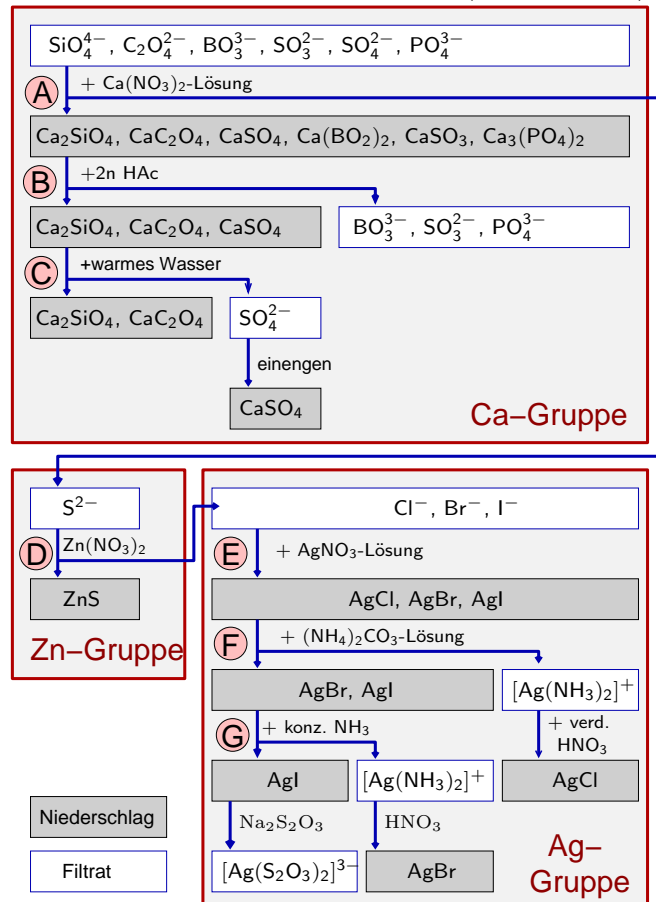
$SiO_4^{4-}$, $C_2O_4^{2-}$, $BO_3^{3-}$, $SO_3^{2-}$, $SO_4^{2-}$, $PO_4^{3-}$

A + $Ca(NO_3)_2$-Lösung

$Ca_2SiO_4$, $CaC_2O_4$, $CaSO_4$, $Ca(BO_2)_2$, $CaSO_3$, $Ca_3(PO_4)_2$

B +2n HAc

$Ca_2SiO_4$, $CaC_2O_4$, $CaSO_4$

$BO_3^{3-}$, $SO_3^{2-}$, $PO_4^{3-}$

C +warmes Wasser

$Ca_2SiO_4$, $CaC_2O_4$

$SO_4^{2-}$

einengen

$CaSO_4$

Ca–Gruppe

$S^{2-}$

D $Zn(NO_3)_2$

ZnS

Zn–Gruppe

$Cl^-$, $Br^-$, $I^-$

E + $AgNO_3$-Lösung

AgCl, AgBr, AgI

F + $(NH_4)_2CO_3$-Lösung

AgBr, AgI

$[Ag(NH_3)_2]^+$

+ verd. $HNO_3$

AgCl

G + konz. $NH_3$

AgI

$[Ag(NH_3)_2]^+$

$Na_2S_2O_3$

$HNO_3$

$[Ag(S_2O_3)_2]^{3-}$

AgBr

Ag–Gruppe

Niederschlag

Filtrat